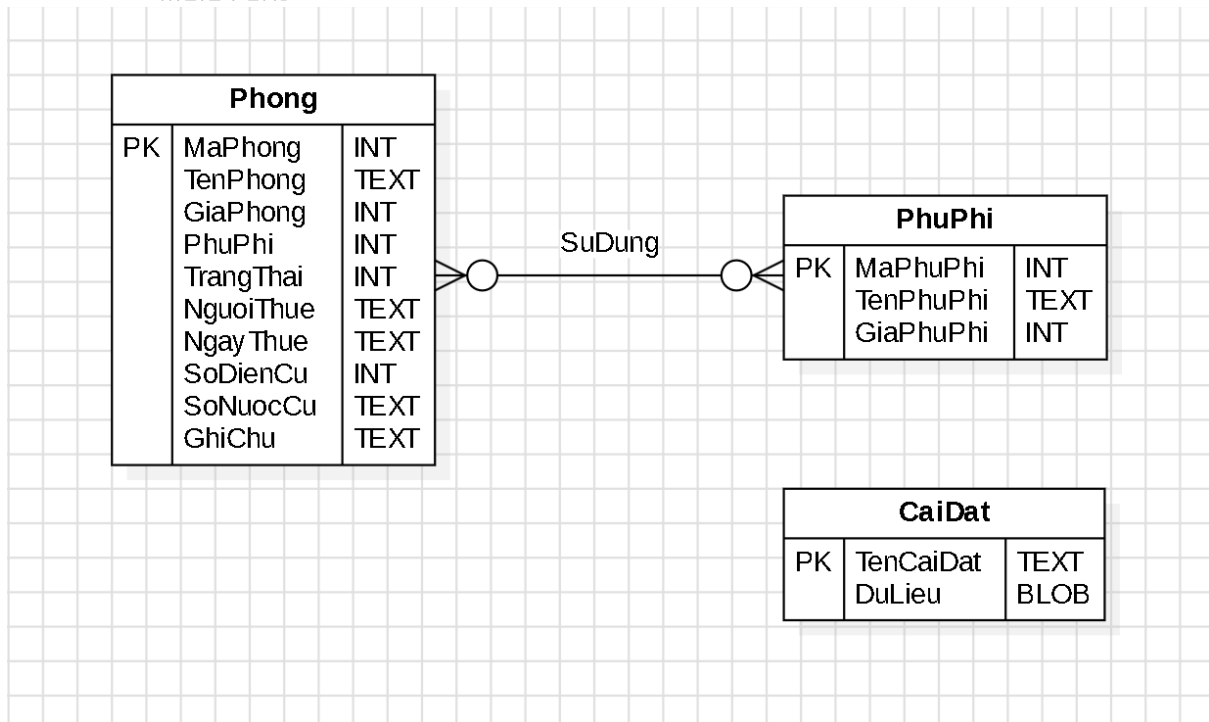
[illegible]

| Phong | | |
|---|---|---|
| PK | MaPhong | INT |
| | TenPhong | TEXT |
| | GiaPhong | INT |
| | PhuPhi | INT |
| | TrangThai | INT |
| | NguoiThue | TEXT |
| | NgayThue | TEXT |
| | SoDienCu | INT |
| | SoNuocCu | TEXT |
| | GhiChu | TEXT |

SuDung

| PhuPhi | | |
|---|---|---|
| PK | MaPhuPhi | INT |
| | TenPhuPhi | TEXT |
| | GiaPhuPhi | INT |

| CaiDat | | |
|---|---|---|
| PK | TenCaiDat | TEXT |
| | DuLieu | BLOB |